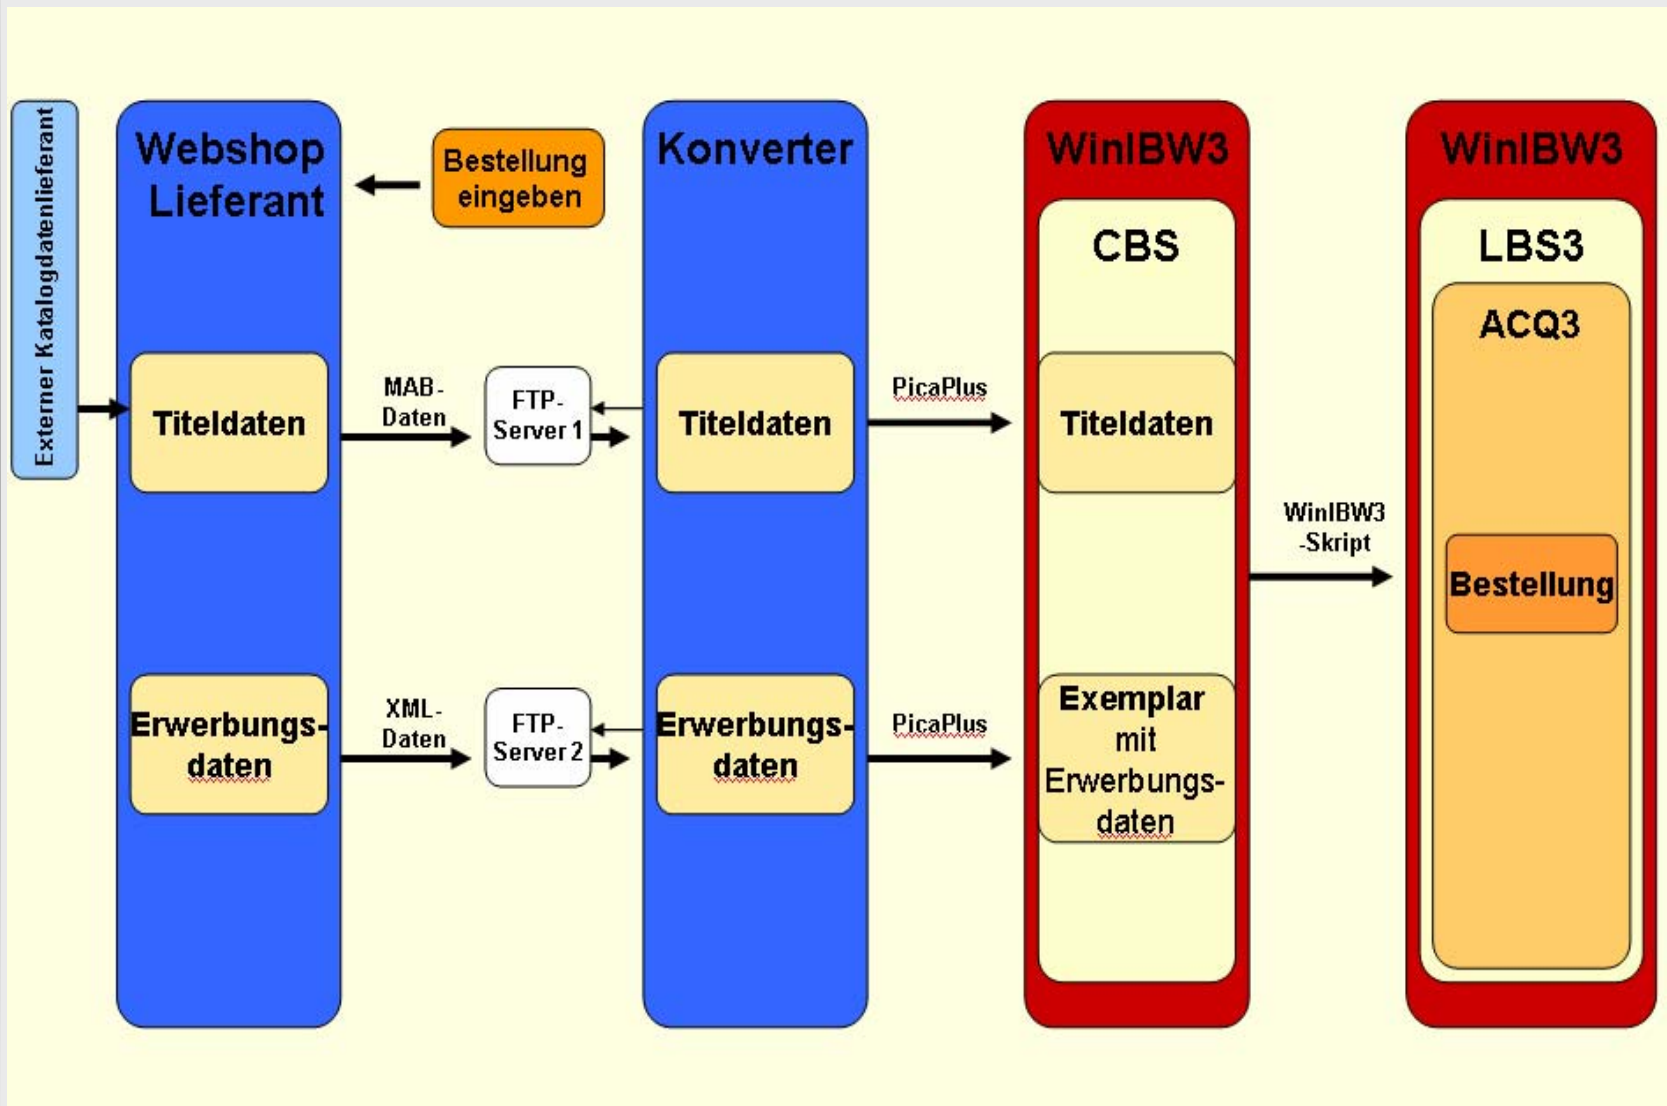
Externer Katalogdatenlieferant

Webshop Lieferant

Bestellung eingeben

Titeldaten

Erwerbungsdaten

MAB-Daten

XML-Daten

FTP-Server 1

FTP-Server 2

Konverter

Titeldaten

Erwerbungsdaten

PicaPlus

PicaPlus

WinIBW3

CBS

Titeldaten

Exemplar mit Erwerbungsdaten

WinIBW3 -Skript

WinIBW3

LBS3

ACQ3

Bestellung